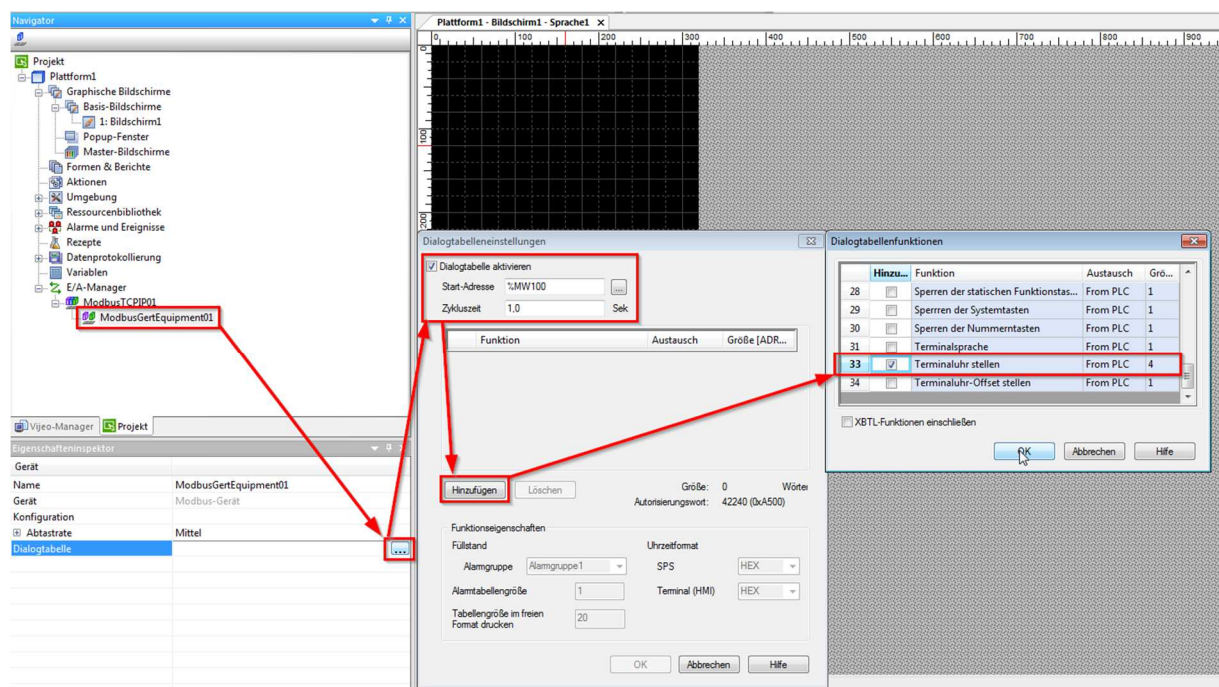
Navigator

Projekt
Plattform1
Graphische Bildschirme
Basis-Bildschirme
1: Bildschirm1
Popup-Fenster
Master-Bildschirme
Formen & Berichte
Aktionen
Umgebung
Ressourcenbibliothek
Alarme und Ereignisse
Rezepte
Datenprotokollierung
Variablen
E/A-Manager
ModbusTCPIP01
ModbusGertEquipment01

Vijeo-Manager | Projekt

Eigenschafteninspektor

| Gerät | |
|---|---|
| Name | ModbusGertEquipment01 |
| Gerät | Modbus-Gerät |
| Konfiguration | |
| Abtastrate | Mittel |
| Dialogtabelle | ... |

Plattform1 - Bildschirm1 - Sprache1

0 100 200 300 400 500 600 700 800 900

Dialogtabelleneinstellungen

Dialogtabelle aktivieren
Start-Adresse %MW100
Zykluszeit 1,0 Sek

| Funktion | Austausch | Größe [ADR... |
|---|---|---|

Hinzufügen Löschen
Größe: 0 Wörter
Autorisierungswort: 42240 (0xA500)

Funktionseigenschaften
Füllstand
Alarmgruppe Alarmgruppe1
Alarmtabellengröße 1
Tabellengröße im freien Format drucken 20
Uhrzeitformat
SPS HEX
Terminal (HMI) HEX

OK Abbrechen Hilfe

Dialogtabellenfunktionen

| | Hinzu... | Funktion | Austausch | Grö... |
|---|---|---|---|---|
| 28 | | Sperren der statischen Funktionstas... | From PLC | 1 |
| 29 | | Sperren der Systemtasten | From PLC | 1 |
| 30 | | Sperren der Nummerntasten | From PLC | 1 |
| 31 | | Terminalsprache | From PLC | 1 |
| 33 | ✓ | Terminaluhr stellen | From PLC | 4 |
| 34 | | Terminaluhr-Offset stellen | From PLC | 1 |

XBTL-Funktionen einschließen

OK Abbrechen Hilfe